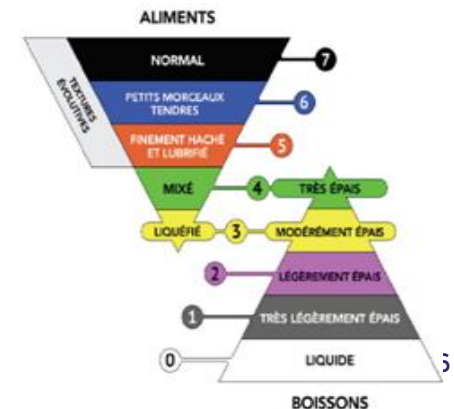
ALIMENTS

TEXTURES ÉVOLUTIVES

NORMAL 7

PETITS MORCEAUX TENDRES 6

FINEMENT HACHÉ ET LUBRIFIÉ 5

MIXÉ 4 TRÈS ÉPAIS

LIQUÉFIÉ 3 MODÉRÉMENT ÉPAIS

2 LÉGÈREMENT ÉPAIS

1 TRÈS LÉGÈREMENT ÉPAIS

0 LIQUIDE

BOISSONS